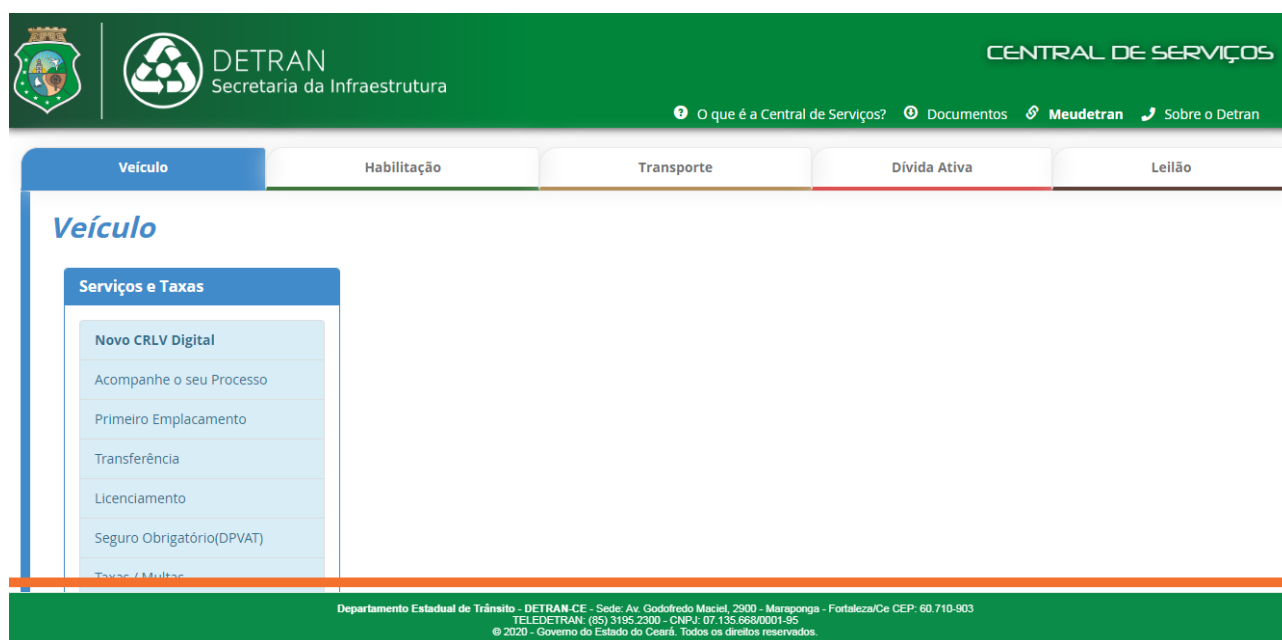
DETRAN
Secretaria da Infraestrutura

CENTRAL DE SERVIÇOS

O que é a Central de Serviços? Documentos Meudetran Sobre o Detran

Veículo | Habilitação | Transporte | Dívida Ativa | Leilão

Veículo

Serviços e Taxas

Novo CRLV Digital
Acompanhe o seu Processo
Primeiro Emplacamento
Transferência
Licenciamento
Seguro Obrigatório(DPVAT)
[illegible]

Departamento Estadual de Trânsito - DETRAN-CE - Sede: Av. Godofredo Maciel, 2900 - Maraponga - Fortaleza/Ce CEP: 60.710-903
TELEDETRAN: (85) 3195.2300 - CNPJ: 07.135.668/0001-95
© 2020 - Governo do Estado do Ceará. Todos os direitos reservados.